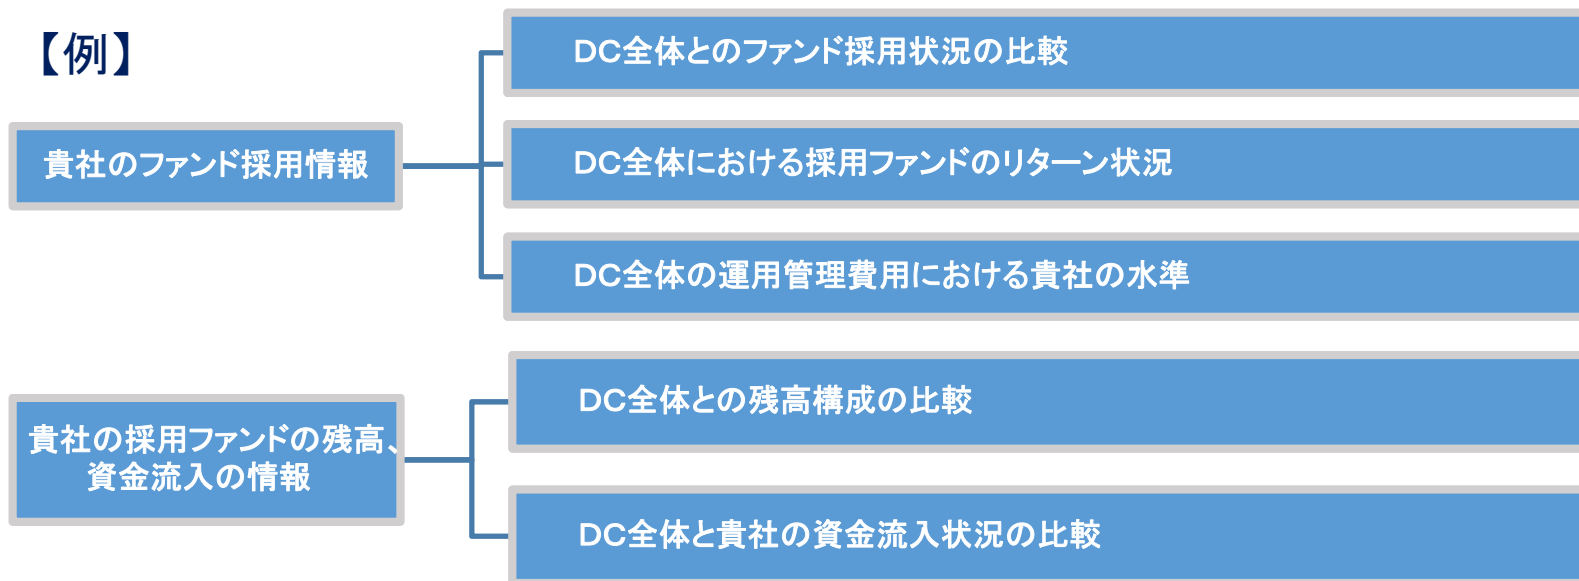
【例】

貴社のファンド採用情報

DC全体とのファンド採用状況の比較

DC全体における採用ファンドのリターン状況

DC全体の運用管理費用における貴社の水準

貴社の採用ファンドの残高、資金流入の情報

DC全体との残高構成の比較

DC全体と貴社の資金流入状況の比較